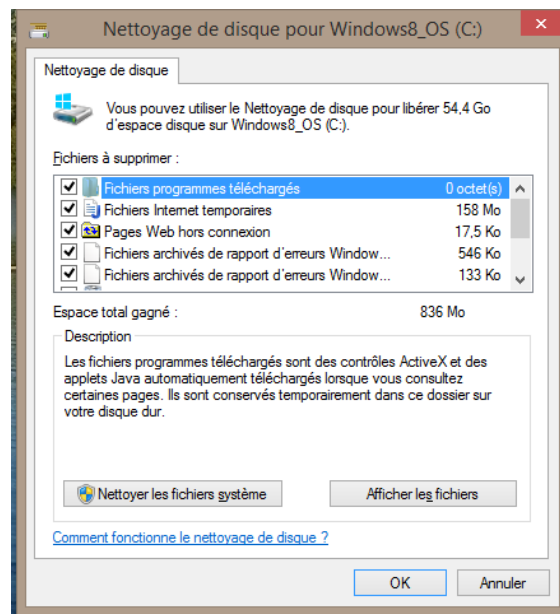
Nettoyage de disque pour Windows8_OS (C:)

Nettoyage de disque

Vous pouvez utiliser le Nettoyage de disque pour libérer 54,4 Go d'espace disque sur Windows8_OS (C:).

Fichiers à supprimer :

| | | |
|---|---|---|
| ☑ | Fichiers programmes téléchargés | 0 octet(s) |
| ☑ | Fichiers Internet temporaires | 158 Mo |
| ☑ | Pages Web hors connexion | 17,5 Ko |
| ☑ | Fichiers archivés de rapport d'erreurs Window... | 546 Ko |
| ☑ | Fichiers archivés de rapport d'erreurs Window... | 133 Ko |

Espace total gagné : 836 Mo

Description

Les fichiers programmes téléchargés sont des contrôles ActiveX et des applets Java automatiquement téléchargés lorsque vous consultez certaines pages. Ils sont conservés temporairement dans ce dossier sur votre disque dur.

Nettoyer les fichiers système

Afficher les fichiers

Comment fonctionne le nettoyage de disque ?

OK

Annuler